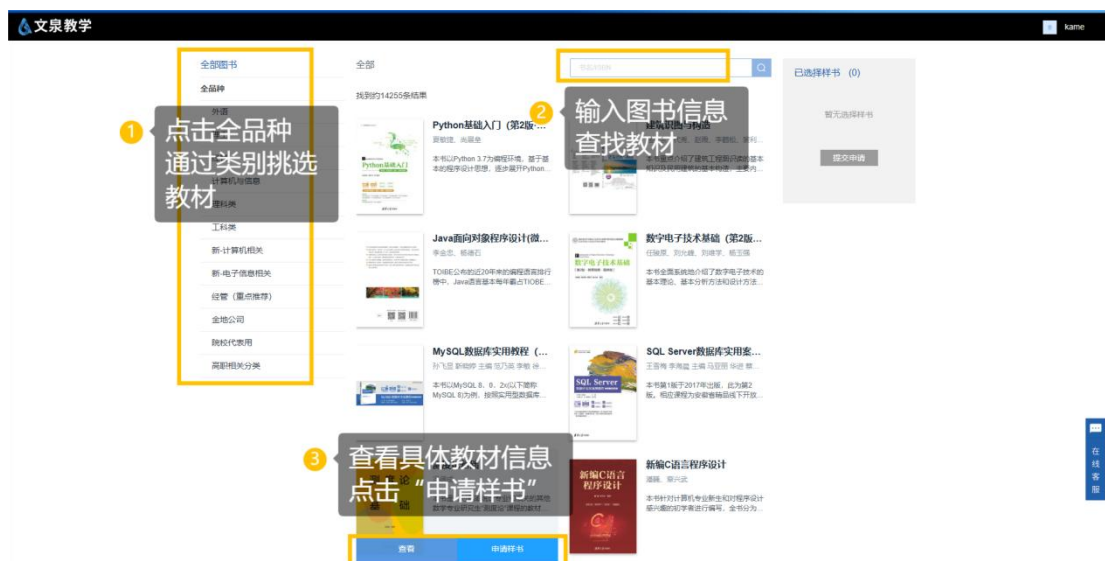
文泉教学

kame

全部图书
全品种
外语
计算机与信息
理科类
工科类
新-计算机相关
新-电子信息相关
经管（重点推荐）
金地公司
院校代表用
高职相关分类

1 点击全品种通过类别挑选教材

全部
找到约14255条结果

2 输入图书信息查找教材

已选择样书 (0)
暂无选择样书
提交申请

Python基础入门（第2版...
本书以Python 3.7为编程环境，基于基本的程序设计思想，逐步展开Python...

建筑识图与构造
本书主要介绍了建筑工程施工图的基本知识及民用建筑的基本构造，主要内...

Java面向对象程序设计(微...
TIOBE公布的近20年来的编程语言排行榜中，Java语言基本每年都占TIOBE...

数字电子技术基础（第2版...
本书全面系统地介绍了数字电子技术的基本理论、基本分析方法和设计方法...

MySQL数据库实用教程（...
本书以MySQL 8、8.2x以下版本MySQL 8)为例，按照实用型数据库...

SQL Server数据库实用案...
本书第1版于2017年出版，此为第2版，相应课程为安徽省精品线下开放...

3 查看具体教材信息点击“申请样书”

数学专业研究生“泛函分析”课程的教材...

新编C语言程序设计
本书针对计算机专业新生和对程序设计感兴趣的初学者进行编写，全书分为...

查看
申请样书

在线客服